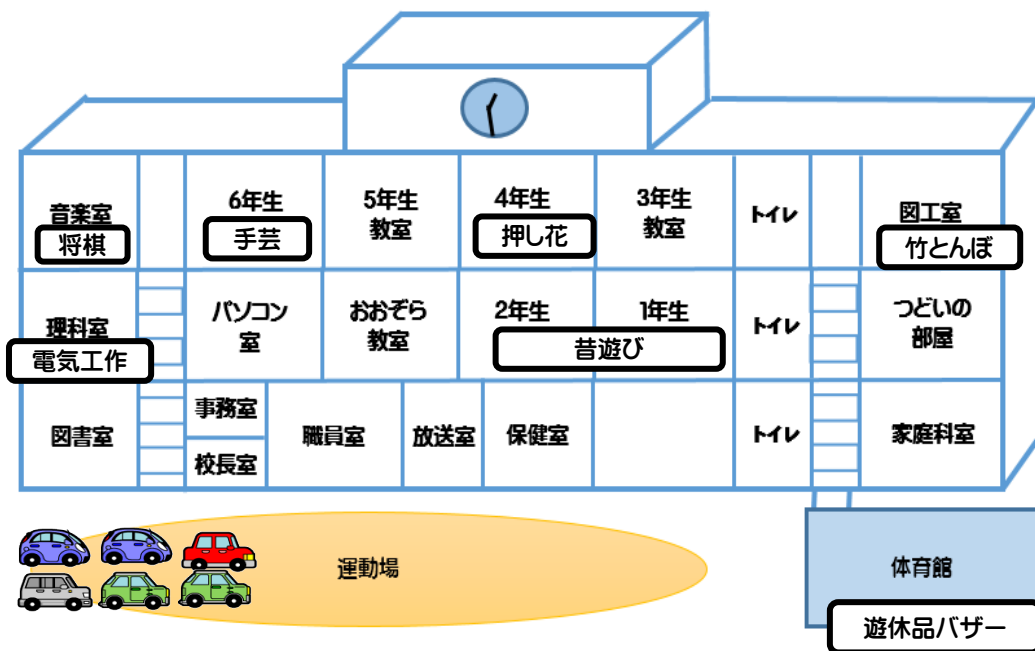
音楽室
将棋

6年生
手芸

5年生
教室

4年生
押し花

3年生
教室

トイレ

図工室
竹とんぼ

理科室
電気工作

パソコン室

おおぞら教室

2年生

1年生

昔遊び

トイレ

つどいの部屋

図書室

事務室

校長室

職員室

放送室

保健室

トイレ

家庭科室

運動場

体育館
遊休品バザー